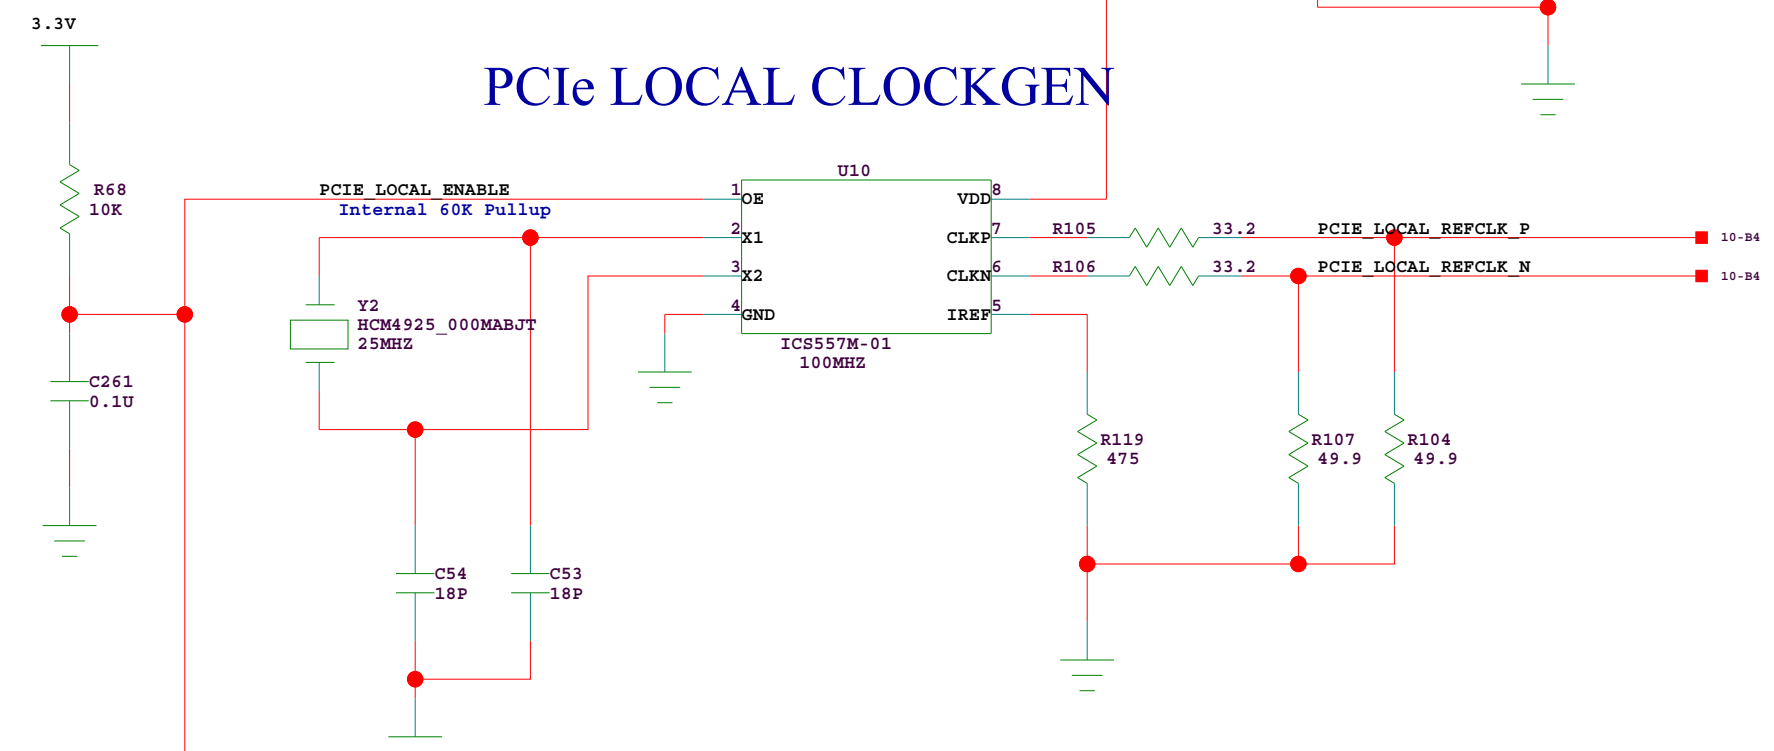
3.3V

PCIe LOCAL CLOCKGEN

R68
10K

PCIE_LOCAL_ENABLE
Internal 60K Pullup

U10
1 OE
2 X1
3 X2
4 GND
VDD 8
CLKP 7
CLKN 6
IREF 5
ICS557M-01
100MHZ

Y2
HCM4925_000MABJT
25MHZ

C261
0.1U

R105 33.2
R106 33.2

PCIE_LOCAL_REFCLK_P
PCIE_LOCAL_REFCLK_N
10-B4
10-B4

R119
475
R107
49.9
R104
49.9

C54
18P
C53
18P